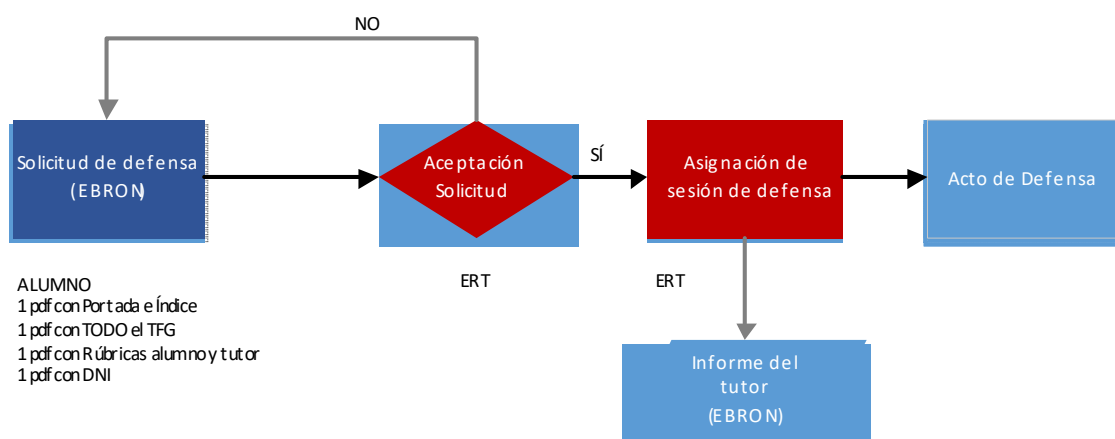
NO

Solicitud de defensa (EBRON)

Aceptación Solicitud

SÍ

Asignación de sesión de defensa

Acto de Defensa

ALUMNO
1 pdf con Portada e Índice
1 pdf con TODO el TFG
1 pdf con Rúbricas alumno y tutor
1 pdf con DNI

ERT

ERT

Informe del tutor (EBRON)